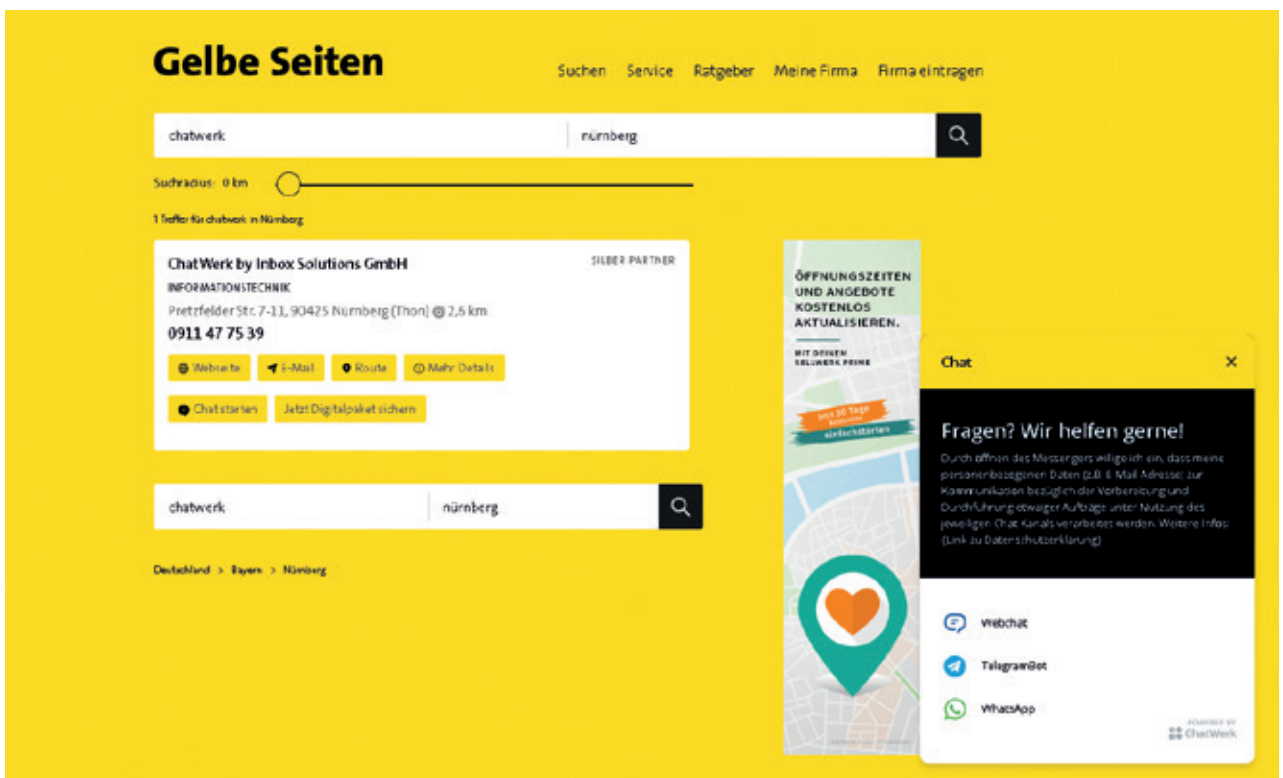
Gelbe Seiten

Suchen Service Ratgeber Meine Firma Firma eintragen

chatwerk nürnberg

Suchradius: 0 km

1 Treffer für chatwerk in Nürnberg

ChatWerk by Inbox Solutions GmbH
SILBER PARTNER
INFORMATIONSTECHNIK
Pretzfelder Str. 7-11, 90425 Nürnberg (Thon) @ 2,6 km
0911 47 75 39

Webseite E-Mail Route Mehr Details
Chat starten Jetzt Digitalpaket sichern

chatwerk nürnberg

Deutschland > Bayern > Nürnberg

ÖFFNUNGSZEITEN UND ANGEBOTE KOSTENLOS AKTUALISIEREN.

MIT DEINEN GELBWERK PRIME

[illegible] einfach starten

Chat

Fragen? Wir helfen gerne!

Durch öffnen des Messengers willige ich ein, dass meine personenbezogenen Daten (z.B. E-Mail Adresse) zur Kommunikation bezüglich der Vorbereitung und Durchführung etwaiger Aufträge unter Nutzung des jeweiligen Chat-Kanals verarbeitet werden. Weitere Infos: (Link zu Datenschutzerklärung)

Webchat
TelegramBot
WhatsApp

POWERED BY ChatWerk